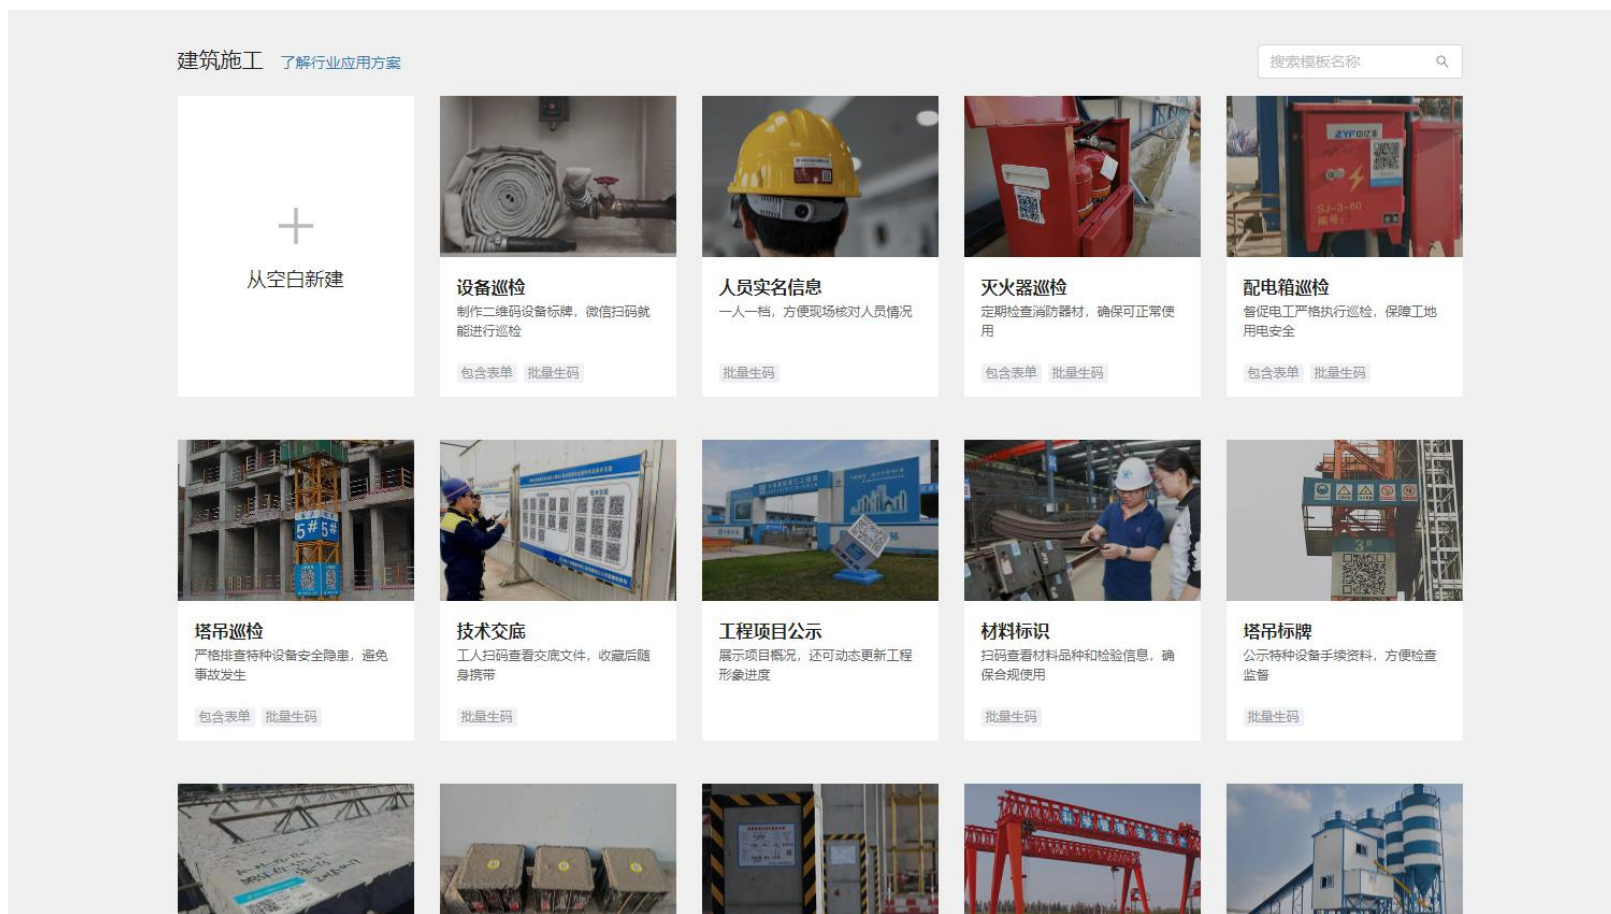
建筑施工 了解行业应用方案

搜索模板名称

+
从空白新建

设备巡检
制作二维码设备标牌，微信扫码就能进行巡检
包含表单 批量生码

人员实名信息
一人一档，方便现场核对人员情况
批量生码

灭火器巡检
定期检查消防器材，确保可正常使用
包含表单 批量生码

配电箱巡检
督促电工严格执行巡检，保障工地用电安全
包含表单 批量生码

塔吊巡检
严格排查特种设备安全隐患，避免事故发生
包含表单 批量生码

技术交底
工人扫码查看交底文件，收藏后随身携带
批量生码

工程项目公示
展示项目概况，还可动态更新工程形象进度

材料标识
扫码查看材料品种和检验信息，确保合规使用
批量生码

塔吊标牌
公示特种设备手续资料，方便检查监督
批量生码